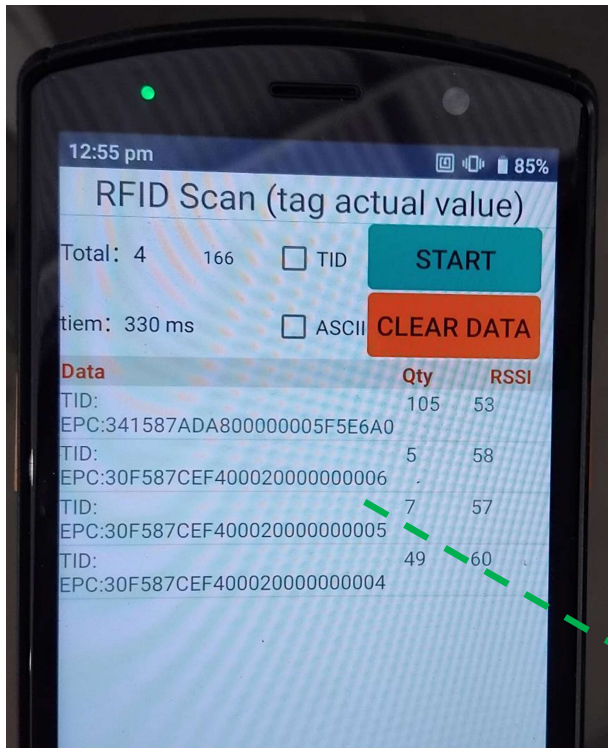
12:55 pm

85%

RFID Scan (tag actual value)

Total: 4 166 TID START

tiem: 330 ms ASCII CLEAR DATA

| Data | Qty | RSSI |
|---|---|---|
| TID: EPC:341587ADA800000005F5E6A0 | 105 | 53 |
| TID: EPC:30F587CEF400020000000006 | 5 | 58 |
| TID: EPC:30F587CEF400020000000005 | 7 | 57 |
| TID: EPC:30F587CEF400020000000004 | 49 | 60 |